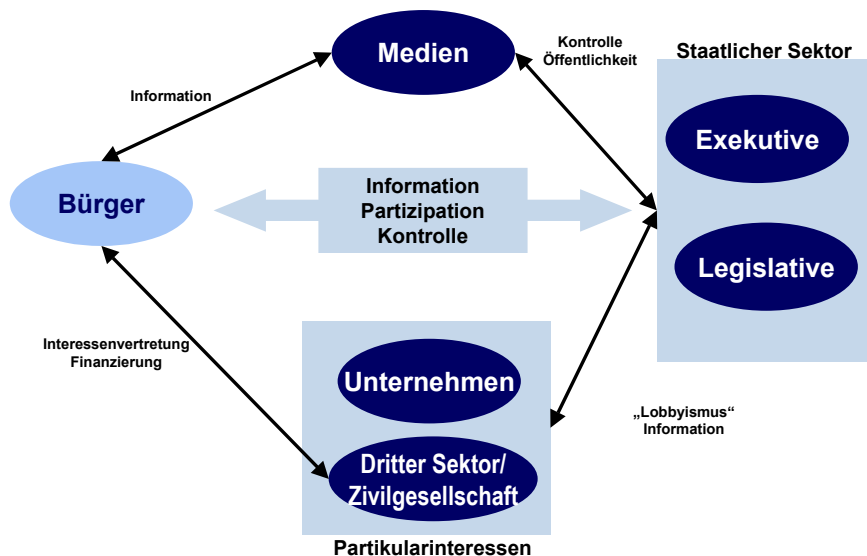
Medien

Kontrolle
Öffentlichkeit

Staatlicher Sektor

Information

Exekutive

Bürger

Information
Partizipation
Kontrolle

Legislative

Interessenvertretung
Finanzierung

Unternehmen

„Lobbyismus“
Information

Dritter Sektor/
Zivilgesellschaft

Partikularinteressen